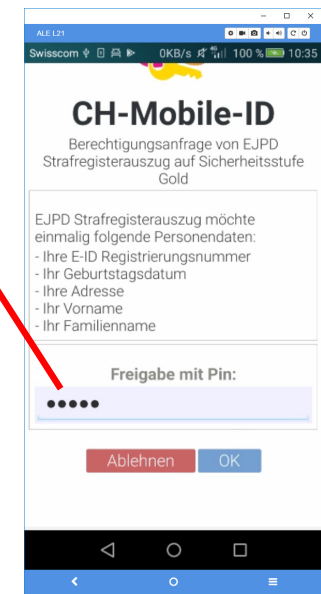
ALE L21

Swisscom 0KB/s 100 % 10:35

CH-Mobile-ID

Berechtigungsanfrage von EJPD Strafregisterauszug auf Sicherheitsstufe Gold

EJPD Strafregisterauszug möchte einmalig folgende Personendaten:
- Ihre E-ID Registrierungsnummer
- Ihr Geburtstagsdatum
- Ihre Adresse
- Ihr Vorname
- Ihr Familienname

Freigabe mit Pin:

•••••

Ablehnen OK